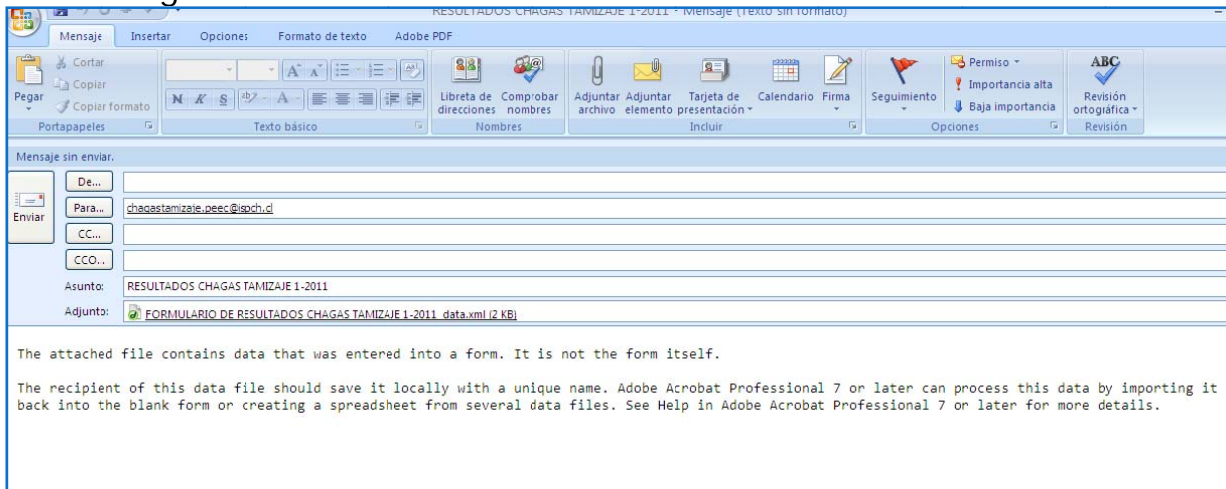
RESULTADOS CHAGAS TAMIZAJE 1-2011 - Mensaje (Texto sin formato)

Mensaje Insertar Opciones Formato de texto Adobe PDF

Pegar Cortar Copiar Copiar formato Portapapeles

N K S Texto básico

Libreta de direcciones Comprobar nombres Nombres

Adjuntar archivo Adjuntar elemento Tarjeta de presentación Calendario Firma Incluir

Seguimiento Permiso Importancia alta Baja importancia Opciones

Revisión ortográfica Revisión

Mensaje sin enviar.

Enviar

De...

Para... chagastamizaje.peec@ispch.cl

CC...

CCO...

Asunto: RESULTADOS CHAGAS TAMIZAJE 1-2011

Adjunto: FORMULARIO DE RESULTADOS CHAGAS TAMIZAJE 1-2011_data.xml (2 KB)

The attached file contains data that was entered into a form. It is not the form itself.

The recipient of this data file should save it locally with a unique name. Adobe Acrobat Professional 7 or later can process this data by importing it back into the blank form or creating a spreadsheet from several data files. See Help in Adobe Acrobat Professional 7 or later for more details.